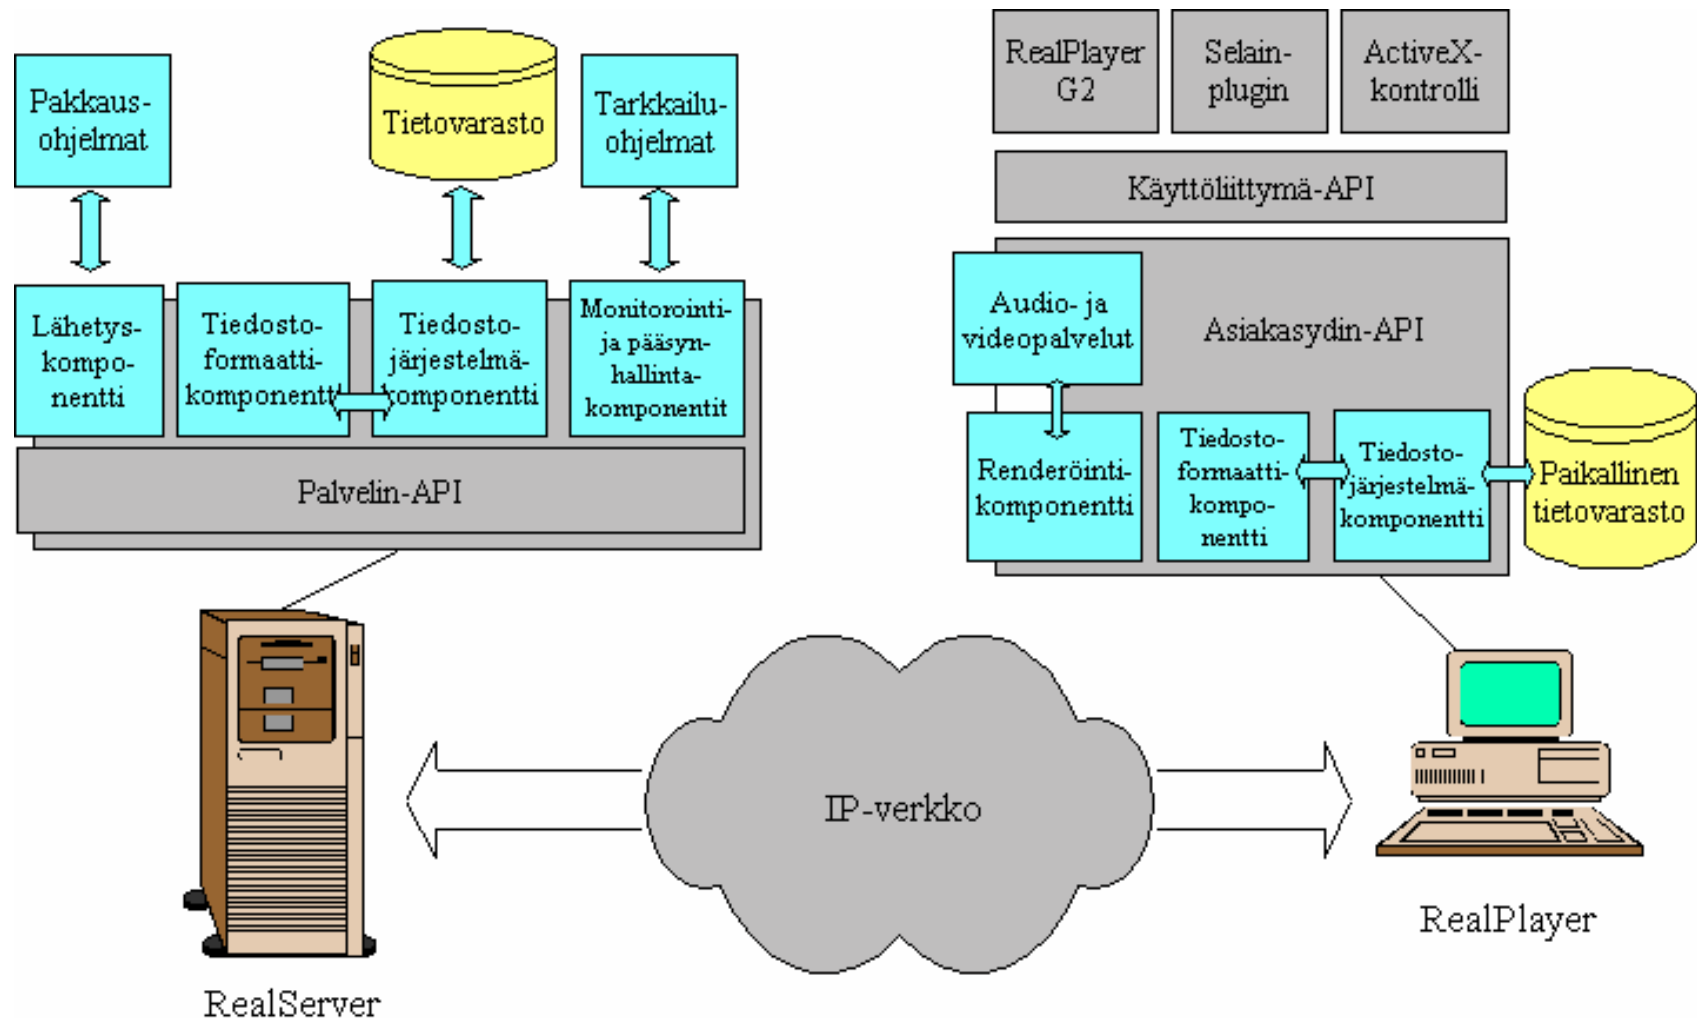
Pakkausohjelmat

Tietovarasto

Tarkkailuohjelmat

Lähetyskomponentti

Tiedostoformaattikomponentti

Tiedostojärjestelmäkomponentti

Monitorointija pääsynhallintakomponentit

Palvelin-API

RealPlayer G2

Selainplugin

ActiveXkontrolli

Käyttöliittymä-API

Audio- ja videopalvelut

Asiakasydin-API

Renderöintikomponentti

Tiedostoformaattikomponentti

Tiedostojärjestelmäkomponentti

Paikallinen tietovarasto

IP-verkko

RealServer

RealPlayer